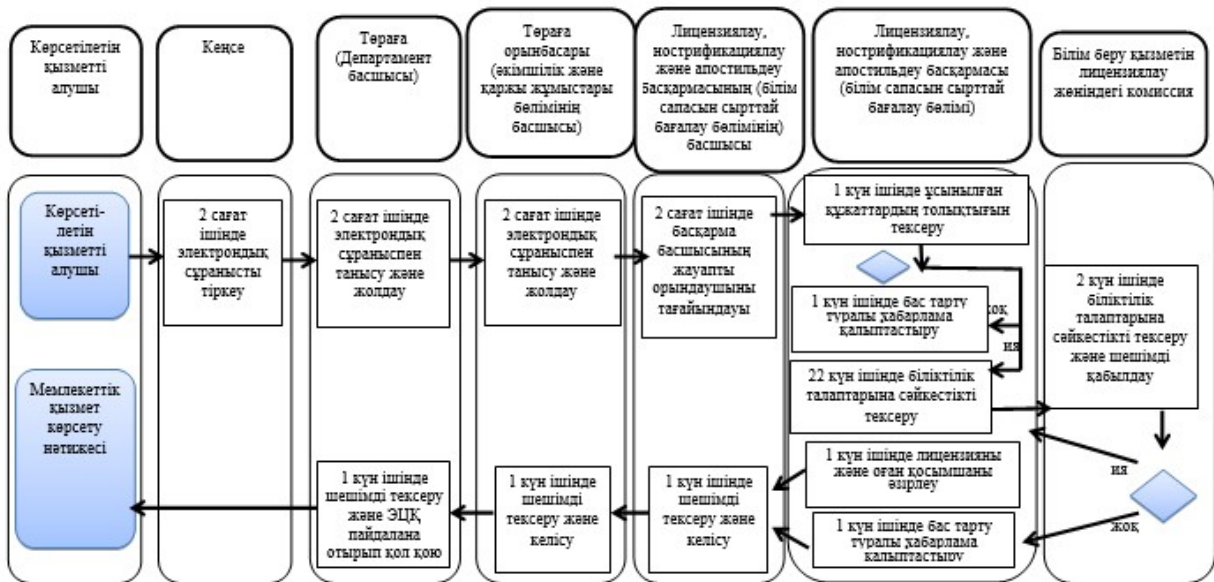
Көрсетілетін қызметті алушы

Кеңсе

Төраға (Департамент басшысы)

Төраға орынбасары (әкімшілік және қаржы жұмыстары бөлімінің басшысы)

Лицензиялау, нострификациялау және апостильдеу басқармасының (білім сапасын сырттай бағалау бөлімінің) басшысы

Лицензиялау, нострификациялау және апостильдеу басқармасы (білім сапасын сырттай бағалау бөлімі)

Білім беру қызметін лицензиялау жөніндегі комиссия

Көрсеті-летін қызметті алушы

2 сағат ішінде электрондық сұранысты тіркеу

2 сағат ішінде электрондық сұраныспен танысу және жолдау

2 сағат ішінде электрондық сұраныспен танысу және жолдау

2 сағат ішінде басқарма басшысының жауапты орындаушыны тағайындауы

1 күн ішінде ұсынылған құжаттардың толықтығын тексеру

жоқ

1 күн ішінде бас тарту туралы хабарлама қалыптастыру

ия

22 күн ішінде біліктілік талаптарына сәйкестікті тексеру

2 күн ішінде біліктілік талаптарына сәйкестікті тексеру және шешімді қабылдау

1 күн ішінде лицензияны және оған қосымшаны әзірлеу

ия

жоқ

1 күн ішінде бас тарту туралы хабарлама қалыптастыру

Мемлекеттік қызмет көрсету нәтижесі

1 күн ішінде шешімді тексеру және ЭЦҚ пайдалана отырып қол қою

1 күн ішінде шешімді тексеру және келісу

1 күн ішінде шешімді тексеру және келісу